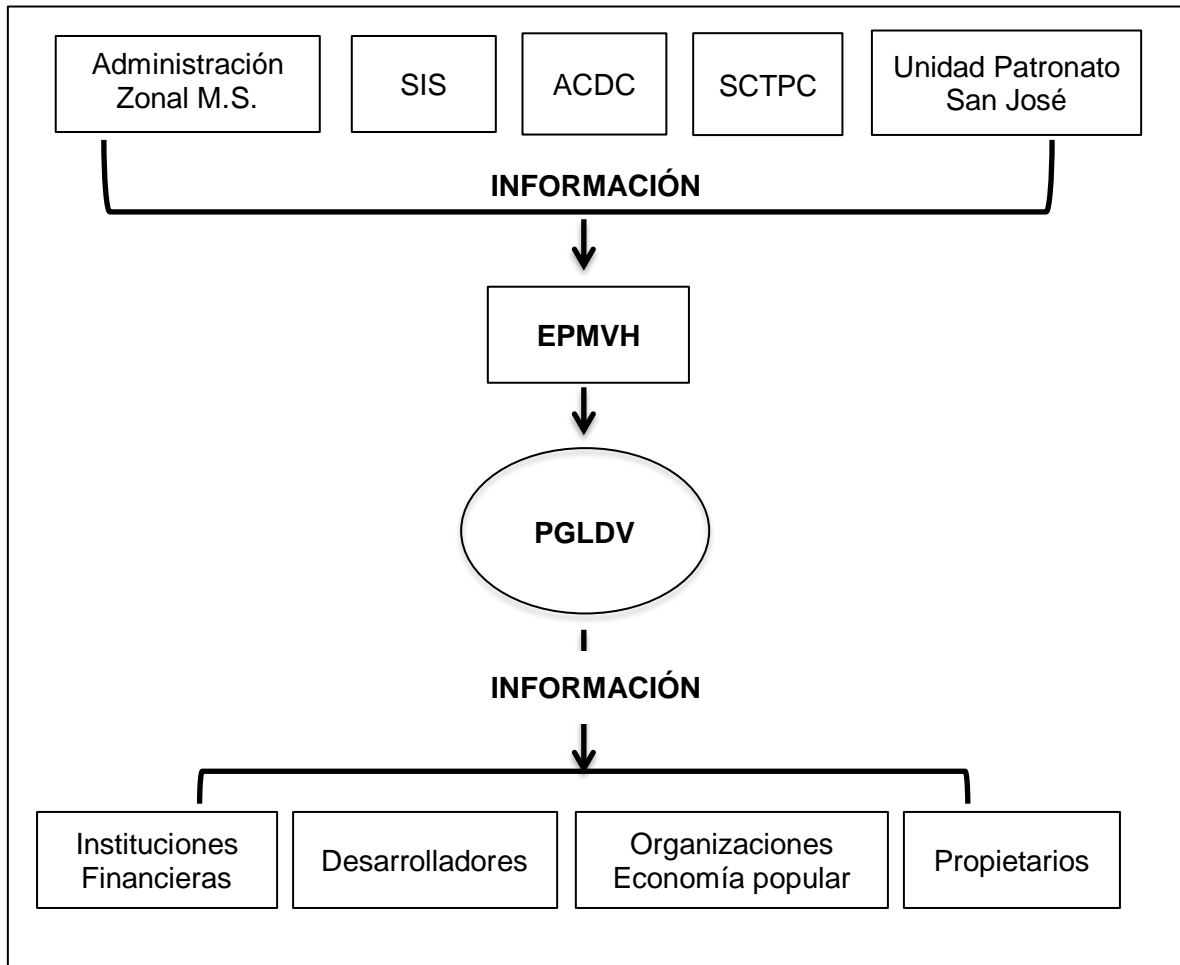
Administración Zonal M.S.

SIS

ACDC

SCTPC

Unidad Patronato San José

INFORMACIÓN

EPMVH

PGLDV

INFORMACIÓN

Instituciones Financieras

Desarrolladores

Organizaciones Economía popular

Propietarios